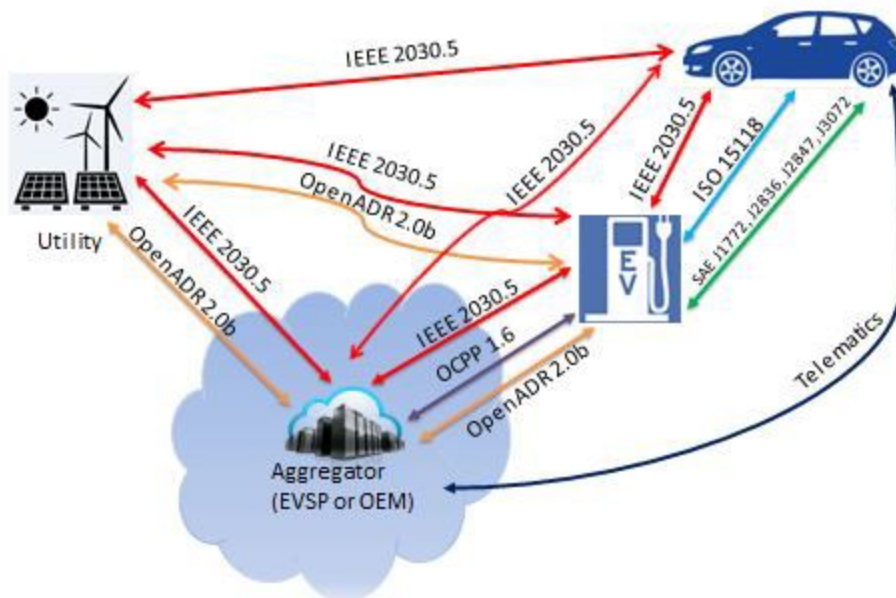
IEEE 2030.5

Utility

IEEE 2030.5

OpenADR 2.0b

IEEE 2030.5

IEEE 2030.5

ISO 15118

SAE J1772, J2836, J2847, J3072

OpenADR 2.0b

IEEE 2030.5

EV

IEEE 2030.5

OCPP 1.6

OpenADR 2.0b

Telematics

Aggregator
(EVSP or OEM)